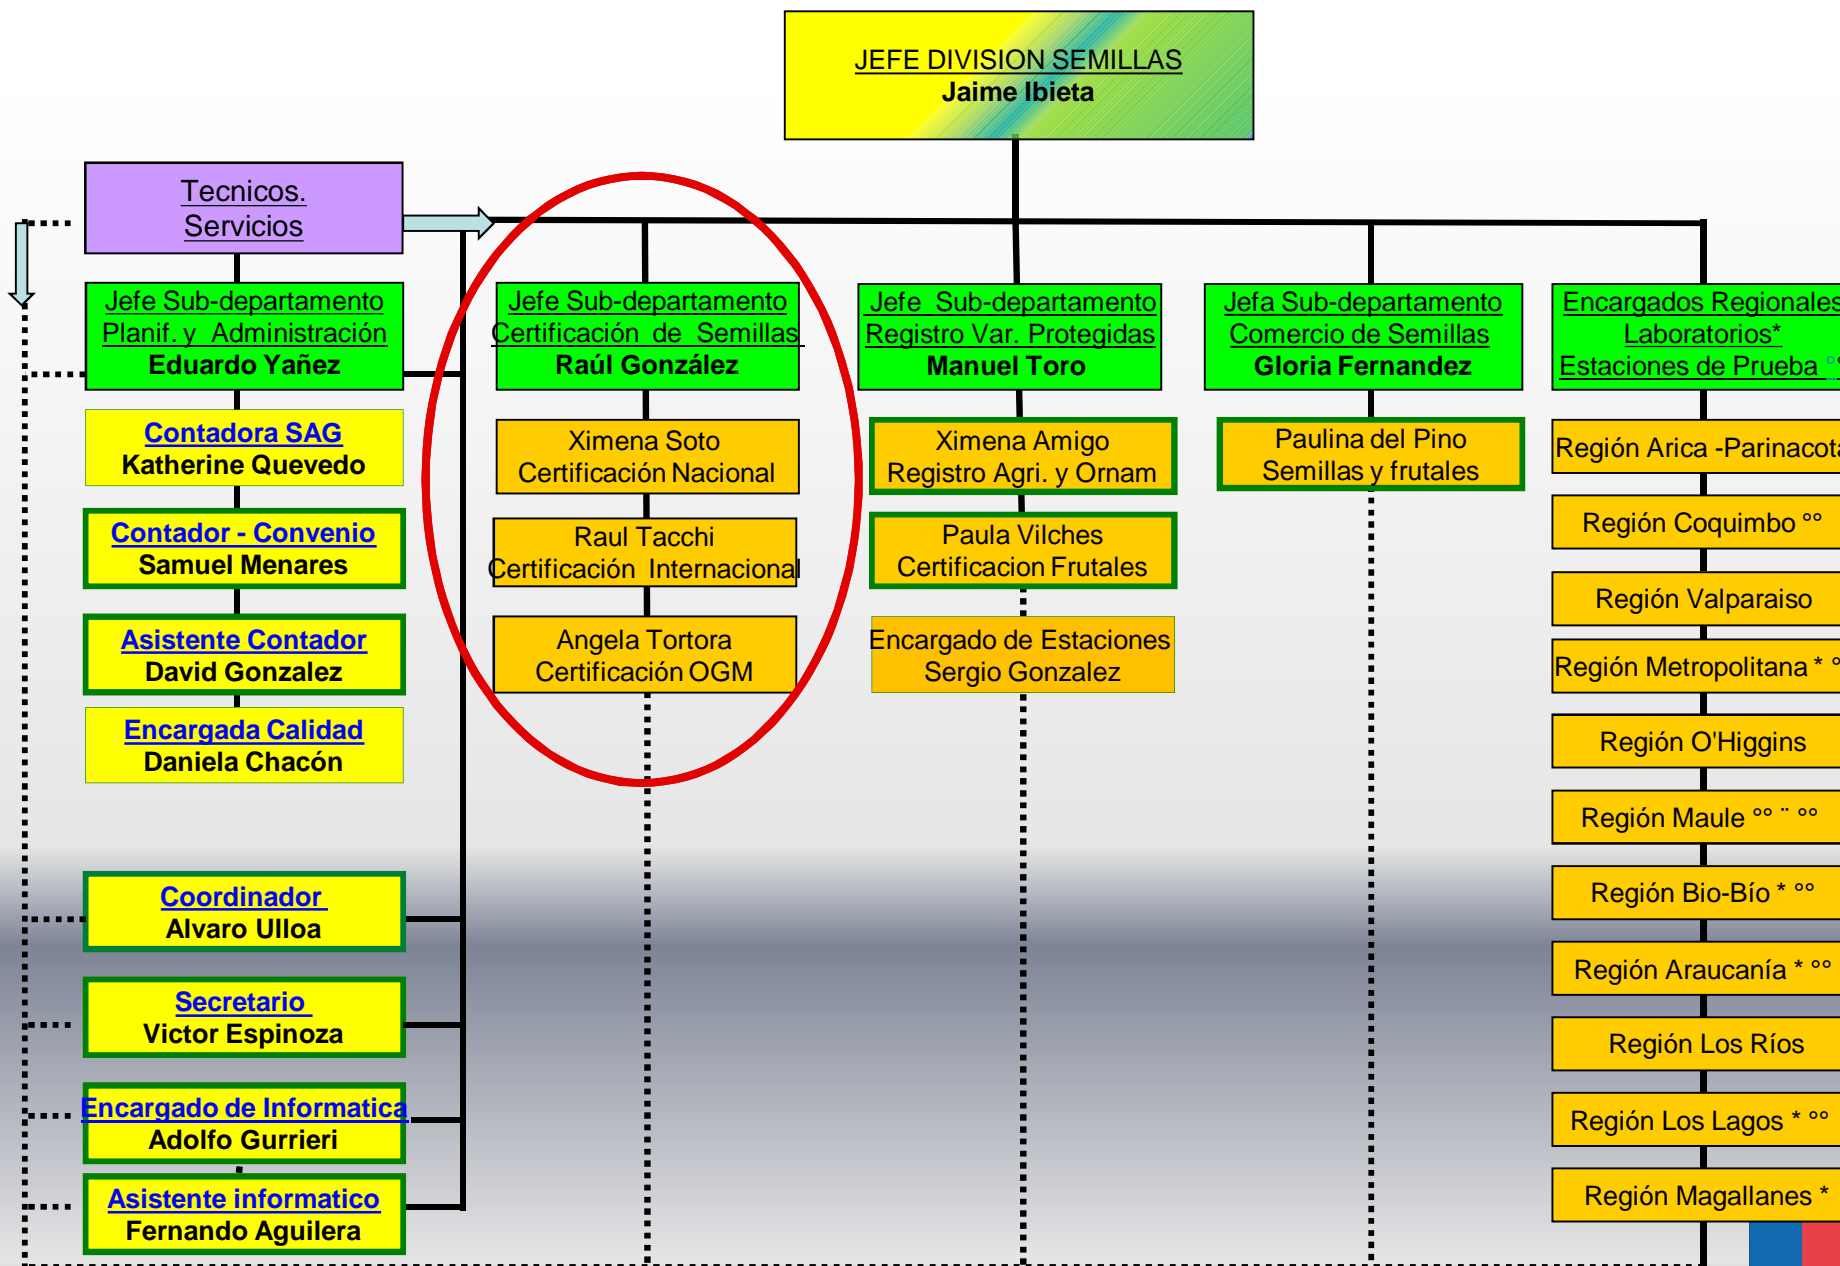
JEFE DIVISION SEMILLAS
Jaime Ibieta

Tecnicos. Servicios

Jefe Sub-departamento Planif. y Administración
Eduardo Yañez

Contadora SAG
Katherine Quevedo

Contador - Convenio
Samuel Menares

Asistente Contador
David Gonzalez

Encargada Calidad
Daniela Chacón

Coordinador
Alvaro Ulloa

Secretario
Victor Espinoza

Encargado de Informatica
Adolfo Gurrieri

Asistente informatico
Fernando Aguilera

Jefe Sub-departamento Certificación de Semillas
Raúl González

Ximena Soto
Certificación Nacional

Raul Tacchi
Certificación Internacional

Angela Tortora
Certificación OGM

Jefe Sub-departamento Registro Var. Protegidas
Manuel Toro

Ximena Amigo
Registro Agri. y Ornam

Paula Vilches
Certificacion Frutales

Encargado de Estaciones
Sergio Gonzalez

Jefa Sub-departamento Comercio de Semillas
Gloria Fernandez

Paulina del Pino
Semillas y frutales

Encargados Regionales
Laboratorios*
Estaciones de Prueba °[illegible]

Región Arica -Parinacota

Región Coquimbo °°

Región Valparaiso

Región Metropolitana * °

Región O'Higgins

Región Maule °° ¨ °°

Región Bio-Bío * °°

Región Araucanía * °°

Región Los Ríos

Región Los Lagos * °°

Región Magallanes *